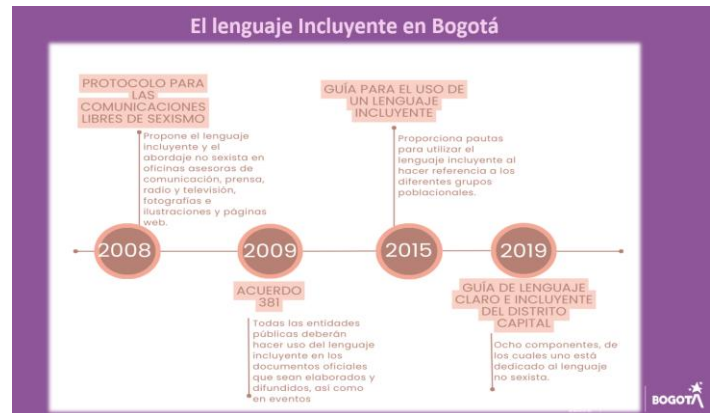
El lenguaje Incluyente en Bogotá

PROTOCOLO PARA LAS COMUNICACIONES LIBRES DE SEXISMO

Propone el lenguaje incluyente y el abordaje no sexista en oficinas asesoras de comunicación, prensa, radio y televisión, fotografías e ilustraciones y páginas web.

GUÍA PARA EL USO DE UN LENGUAJE INCLUYENTE

Proporciona pautas para utilizar el lenguaje incluyente al hacer referencia a los diferentes grupos poblacionales.

2008

2009

2015

2019

ACUERDO 381

Todas las entidades públicas deberán hacer uso del lenguaje incluyente en los documentos oficiales que sean elaborados y difundidos, así como en eventos

GUÍA DE LENGUAJE CLARO E INCLUYENTE DEL DISTRITO CAPITAL

Ocho componentes, de los cuales uno está dedicado al lenguaje no sexista.

BOGOTÁ